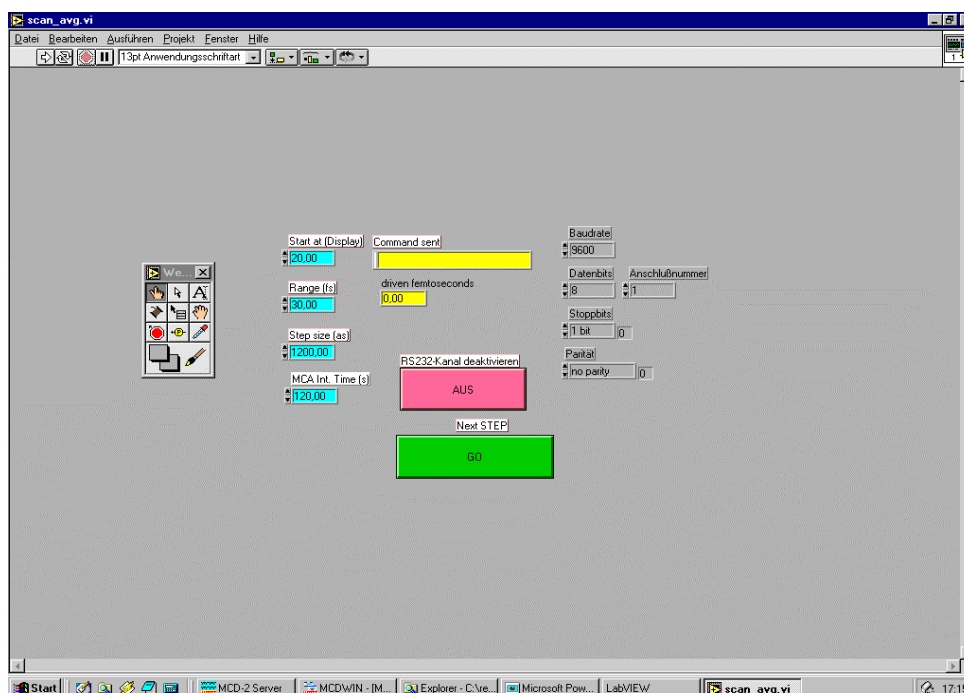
scan_avg.vi

Datei Bearbeiten Ausführen Projekt Fenster Hilfe

13pt Anwendungsschriftart

We...

Start at (Display)
20,00

Range (fs)
30,00

Step size (as)
1200,00

MCA Int. Time (s)
120,00

Command sent

driven femtoseconds
0,00

RS232-Kanal deaktivieren
AUS

Next STEP
GO

Baudrate
9600

Datenbits
8

Anschlußnummer
1

Stoppbits
1 bit
0

Parität
no parity
0

Start | MCD-2 Server | MCDWIN - [M... | Explorer - C:\re... | Microsoft Pow... | LabVIEW | scan_avg.vi | 17:1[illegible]